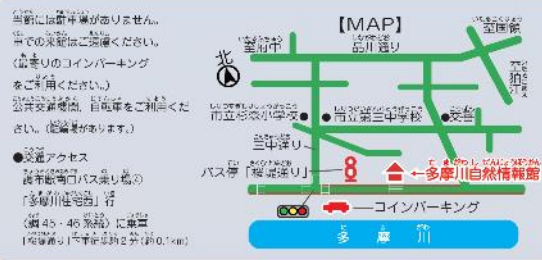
当館には駐車場がありません。
車での来館はご遠慮ください。
（最寄りのコインパーキング
をご利用ください。）
公共交通機関、自転車をご利用くだ
さい。（駐輪場があります）

●交通アクセス
調布駅南口バス乗り場の
「多摩川住宅西」行
（調45・46系統）に乗車
「桜堤通り」下車徒歩2分（約0.1km）

【MAP】
北
第四中
品川通り
至京王多摩川
全国寮
至狛江
市立染地小学校
市立第三中学校
交番
三中通り
バス停「桜堤通り」
←多摩川自然情報館
—コインパーキング
多 摩 川